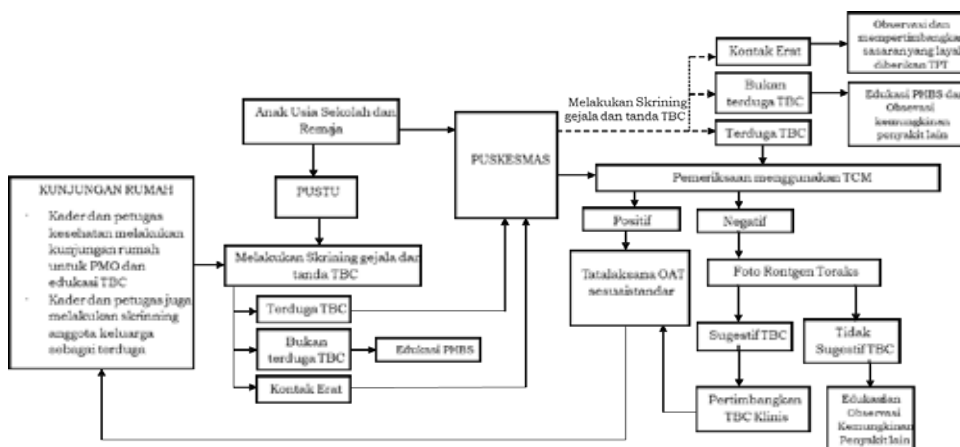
Anak Usia Sekolah dan Remaja

PUSTU

KUNJUNGAN RUMAH

Kader dan petugas kesehatan melakukan kunjungan rumah untuk PMO dan edukasi TBC

Kader dan petugas juga melakukan skrining anggota keluarga sebagai terduga

Melakukan Skrining gejala dan tanda TBC

Terduga TBC

Bukan terduga TBC

Edukasi PHBS

Kontak Erat

PUSKESMAS

Melakukan Skrining gejala dan tanda TBC

Kontak Erat

Observasi dan mempertimbangkan sasaran yang layak diberikan TPT

Bukan terduga TBC

Edukasi PHBS dan Observasi kemungkinan penyakit lain

Terduga TBC

Pemeriksaan menggunakan TCM

Positif

Negatif

Tatalaksana OAT sesuai standar

Foto Rontgen Toraks

Sugestif TBC

Tidak Sugestif TBC

Pertimbangkan TBC Klinis

Edukasi dan Observasi Kemungkinan Penyakit lain